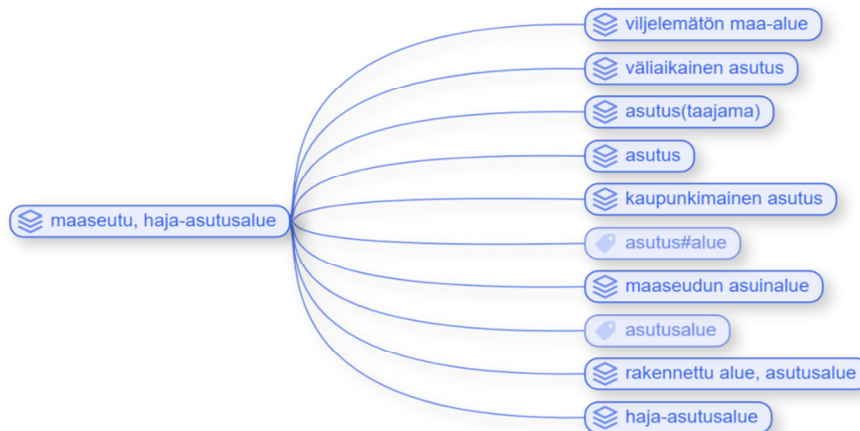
maaseutu, haja-asutusalue

viljelemätön maa-alue
väliaikainen asutus
asutus(taajama)
asutus
kaupunkimainen asutus
asutus#alue
maaseudun asuinalue
asutusalue
rakennettu alue, asutusalue
haja-asutusalue